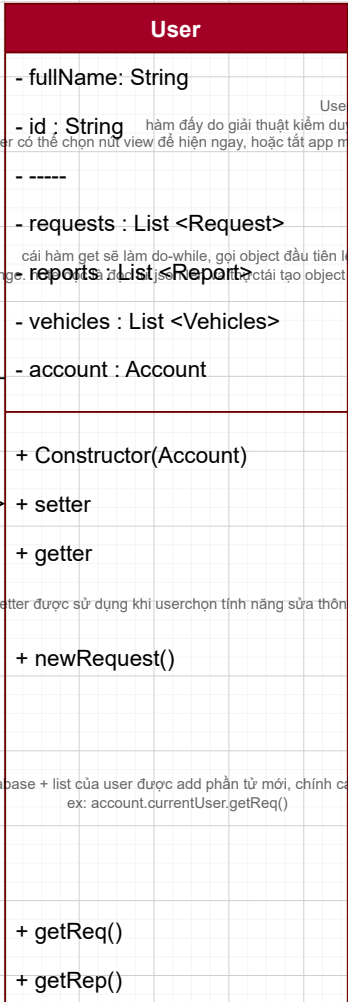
User

- fullName: String

User

- id : String hàm đẩy do giải thuật kiểm duy

er có thể chọn nút view để hiện ngay, hoặc tắt app m

- -----

- requests : List <Request>

cái hàm get sẽ làm do-while, gọi object đầu tiên l

- reports : List <Report>

ge. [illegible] cái tạo object

- vehicles : List <Vehicles>

- account : Account

+ Constructor(Account)

+ setter

+ getter

etter được sử dụng khi userchọn tính năng sửa thôn

+ newRequest()

base + list của user được add phần tử mới, chính ca
ex: account.currentUser.getReq()

+ getReq()

+ getRep()